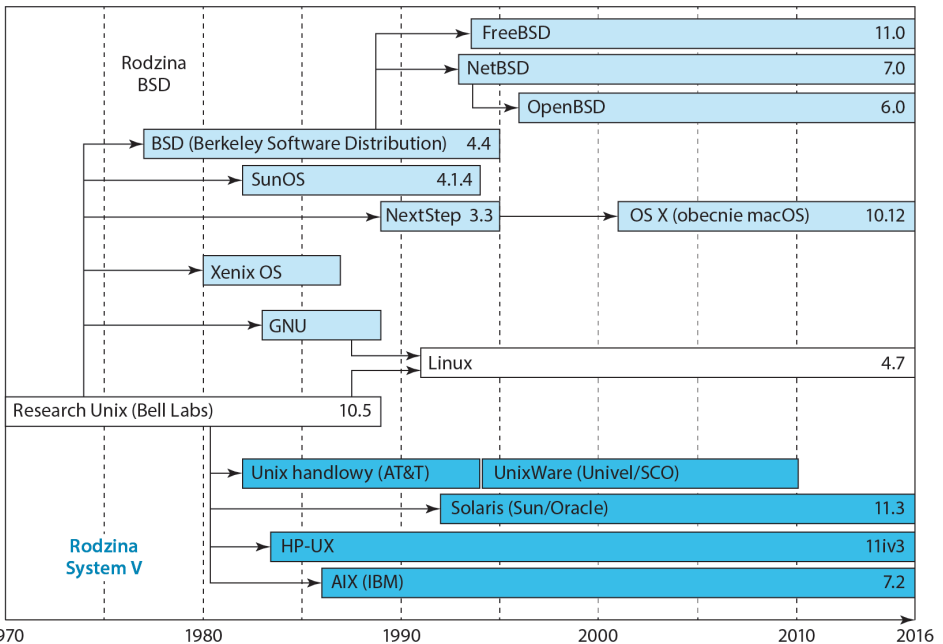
Rodzina BSD

FreeBSD 11.0

NetBSD 7.0

OpenBSD 6.0

BSD (Berkeley Software Distribution) 4.4

SunOS 4.1.4

NextStep 3.3

OS X (obecnie macOS) 10.12

Xenix OS

GNU

Linux 4.7

Research Unix (Bell Labs) 10.5

Unix handlowy (AT&T)

UnixWare (Univel/SCO)

Solaris (Sun/Oracle) 11.3

HP-UX 11iv3

AIX (IBM) 7.2

Rodzina System V

970 1980 1990 2000 2010 2016